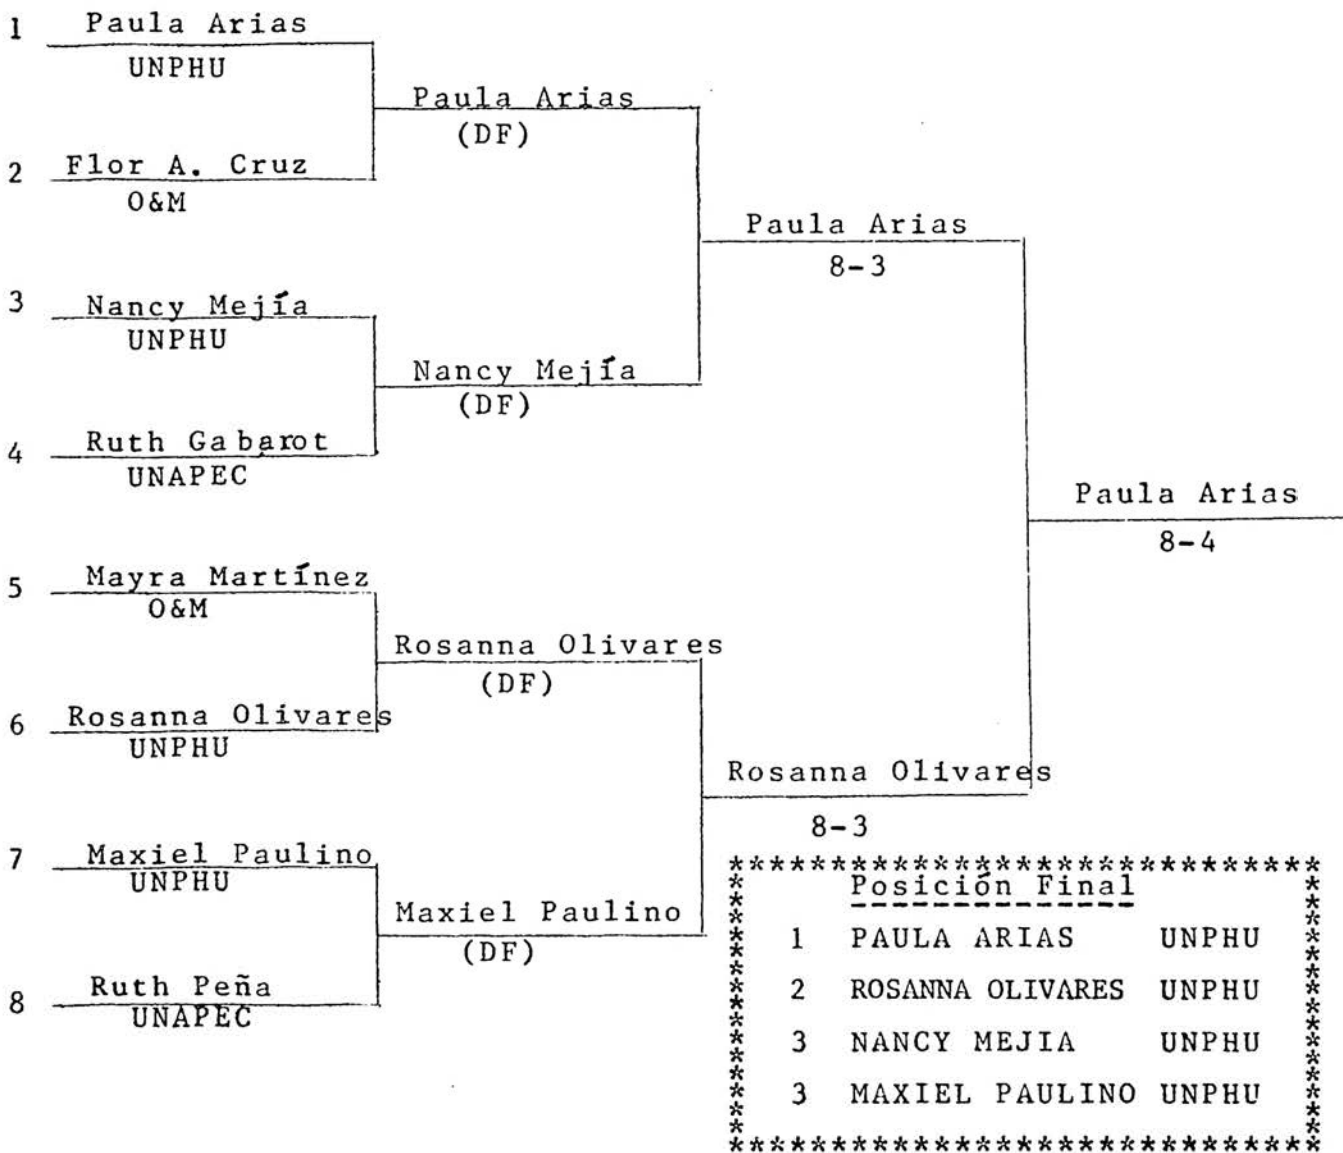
1 Paula Arias
UNPHU

2 Flor A. Cruz
O&M

3 Nancy Mejía
UNPHU

4 Ruth Gabarot
UNAPEC

5 Mayra Martínez
O&M

6 Rosanna Olivares
UNPHU

7 Maxiel Paulino
UNPHU

8 Ruth Peña
UNAPEC

Paula Arias
(DF)

Nancy Mejía
(DF)

Rosanna Olivares
(DF)

Maxiel Paulino
(DF)

Paula Arias
8-3

Rosanna Olivares
8-3

Paula Arias
8-4

Posición Final

| | | |
|---|---|---|
| 1 | PAULA ARIAS | UNPHU |
| 2 | ROSANNA OLIVARES | UNPHU |
| 3 | NANCY MEJIA | UNPHU |
| 3 | MAXIEL PAULINO | UNPHU |